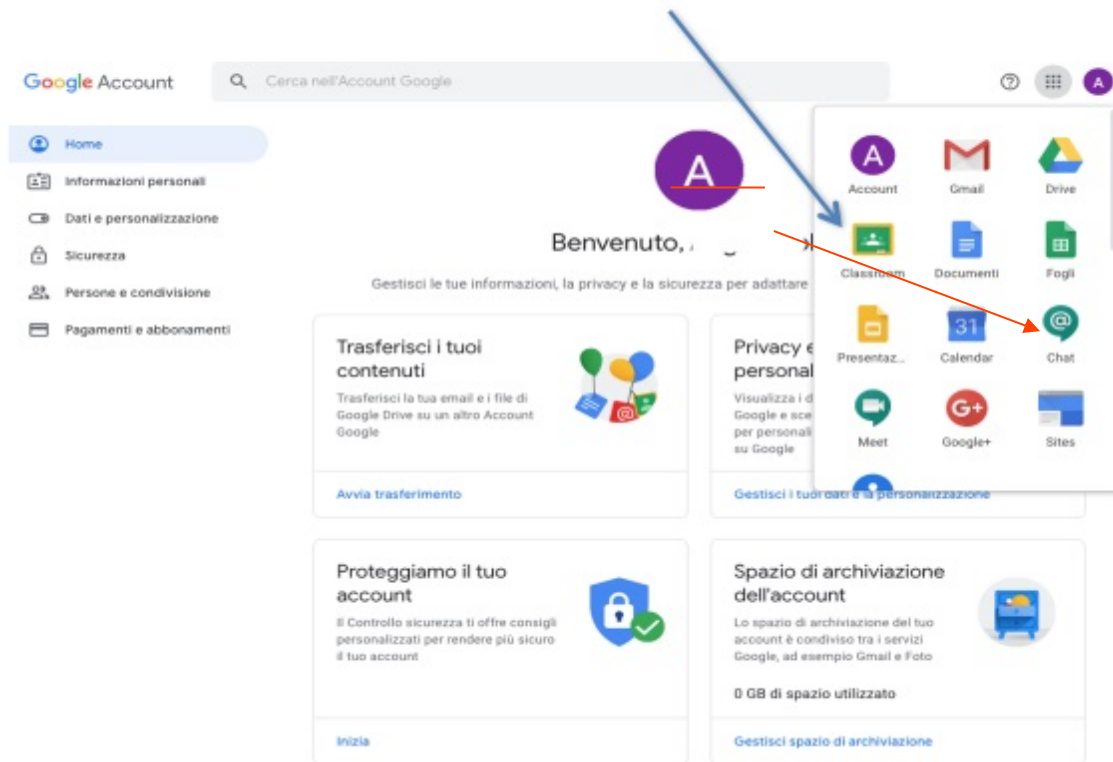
Google Account

Cerca nell'Account Google

A

Home
Informazioni personali
Dati e personalizzazione
Sicurezza
Persone e condivisione
Pagamenti e abbonamenti

A

Benvenuto, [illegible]

Gestisci le tue informazioni, la privacy e la sicurezza per adattare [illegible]

Trasferisci i tuoi contenuti
Trasferisci la tua email e i file di Google Drive su un altro Account Google
Avvia trasferimento

Privacy e personal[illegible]
Visualizza i d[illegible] Google e sce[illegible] per personali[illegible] su Google
Gestisci i tuoi dati e la personalizzazione

Proteggiamo il tuo account
Il Controllo sicurezza ti offre consigli personalizzati per rendere più sicuro il tuo account
Inizia

Spazio di archiviazione dell'account
Lo spazio di archiviazione del tuo account è condiviso tra i servizi Google, ad esempio Gmail e Foto
0 GB di spazio utilizzato
Gestisci spazio di archiviazione

A
Account
Gmail
Drive
Classroom
Documenti
Fogli
Presentaz...
31
Calendar
Chat
Meet
Google+
Sites